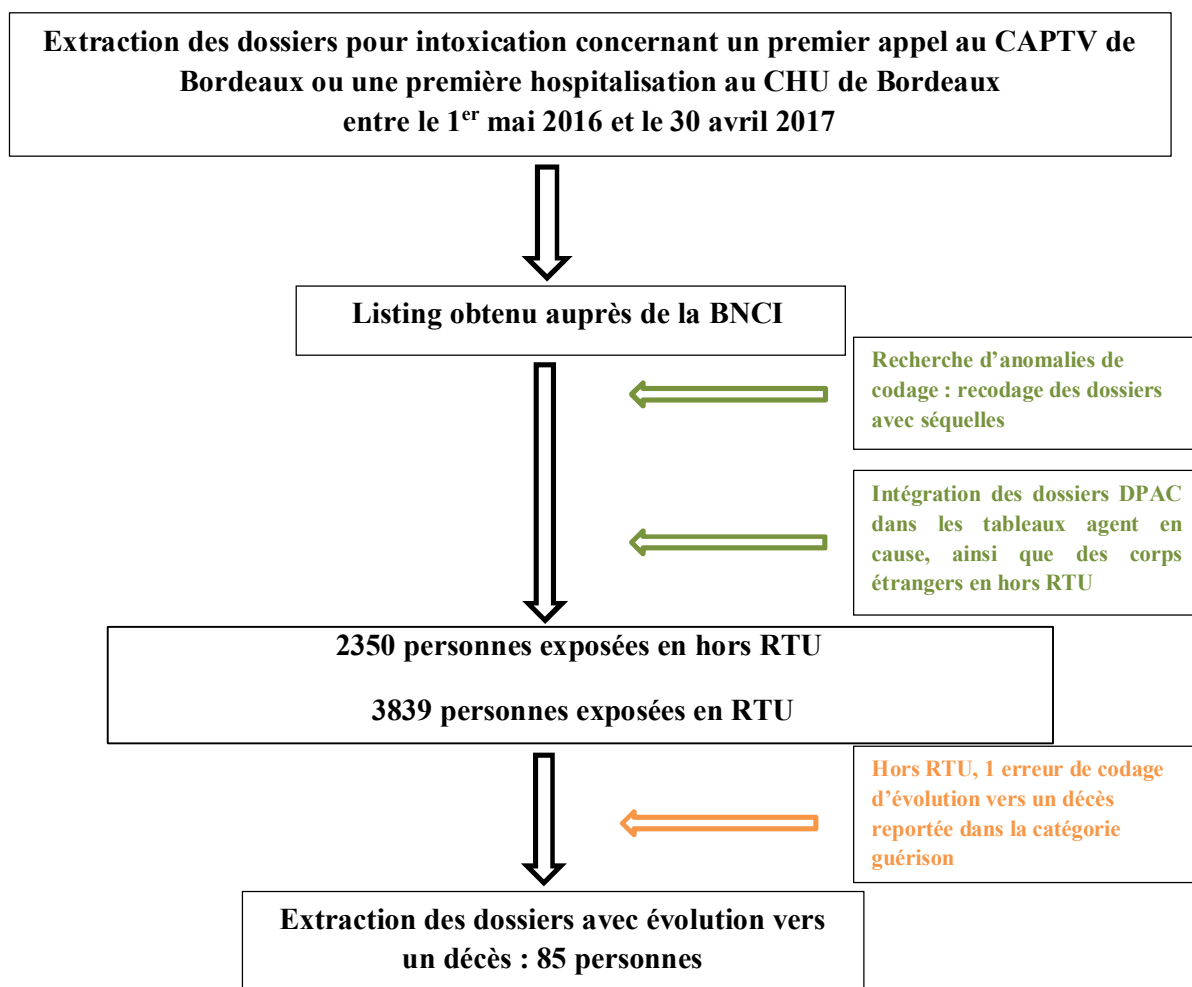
Extraction des dossiers pour intoxication concernant un premier appel au CAPTV de Bordeaux ou une première hospitalisation au CHU de Bordeaux entre le 1$^{er}$ mai 2016 et le 30 avril 2017

Listing obtenu auprès de la BNCI

Recherche d'anomalies de codage : recodage des dossiers avec séquelles

Intégration des dossiers DPAC dans les tableaux agent en cause, ainsi que des corps étrangers en hors RTU

2350 personnes exposées en hors RTU

3839 personnes exposées en RTU

Hors RTU, 1 erreur de codage d'évolution vers un décès reportée dans la catégorie guérison

Extraction des dossiers avec évolution vers un décès : 85 personnes